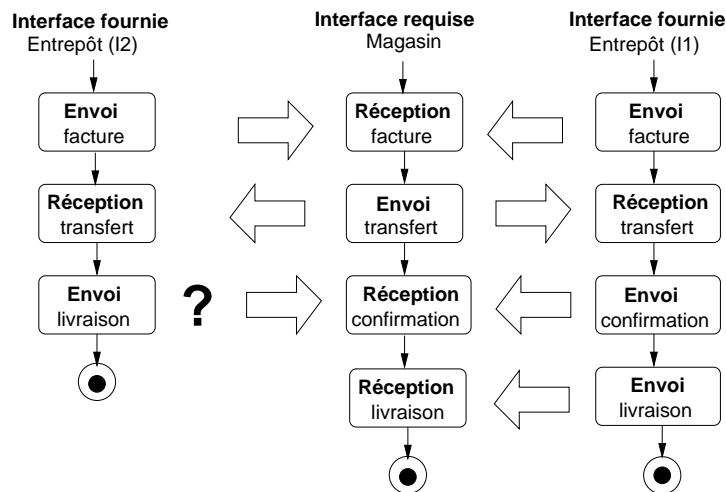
Interface fournie
Entrepôt (I2)

Envoi
facture

Réception
transfert

Envoi
livraison

?

Interface requise
Magasin

Réception
facture

Envoi
transfert

Réception
confirmation

Réception
livraison

Interface fournie
Entrepôt (I1)

Envoi
facture

Réception
transfert

Envoi
confirmation

Envoi
livraison